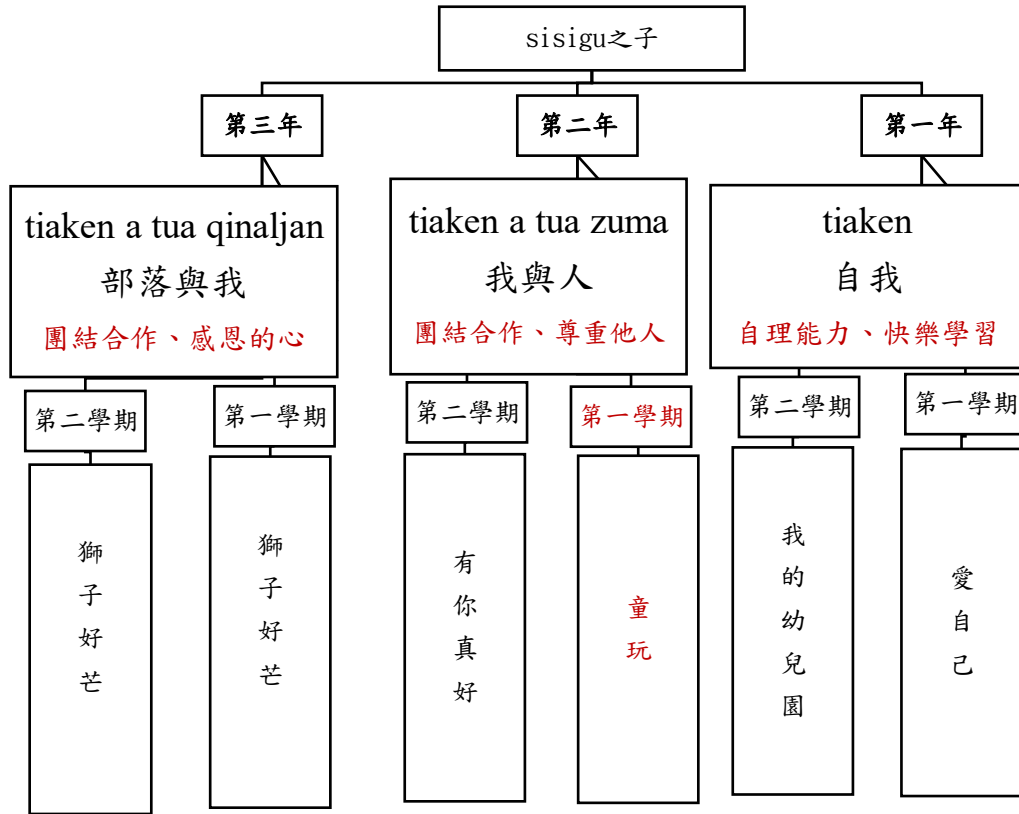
sisigu之子

第三年

tiaken a tua qinaljan
部落與我
團結合作、感恩的心

第二學期

獅子好芒

第一學期

獅子好芒

第二年

tiaken a tua zuma
我與人
團結合作、尊重他人

第二學期

有你真好

第一學期

童玩

第一年

tiaken
自我
自理能力、快樂學習

第二學期

我的幼兒園

第一學期

愛自己